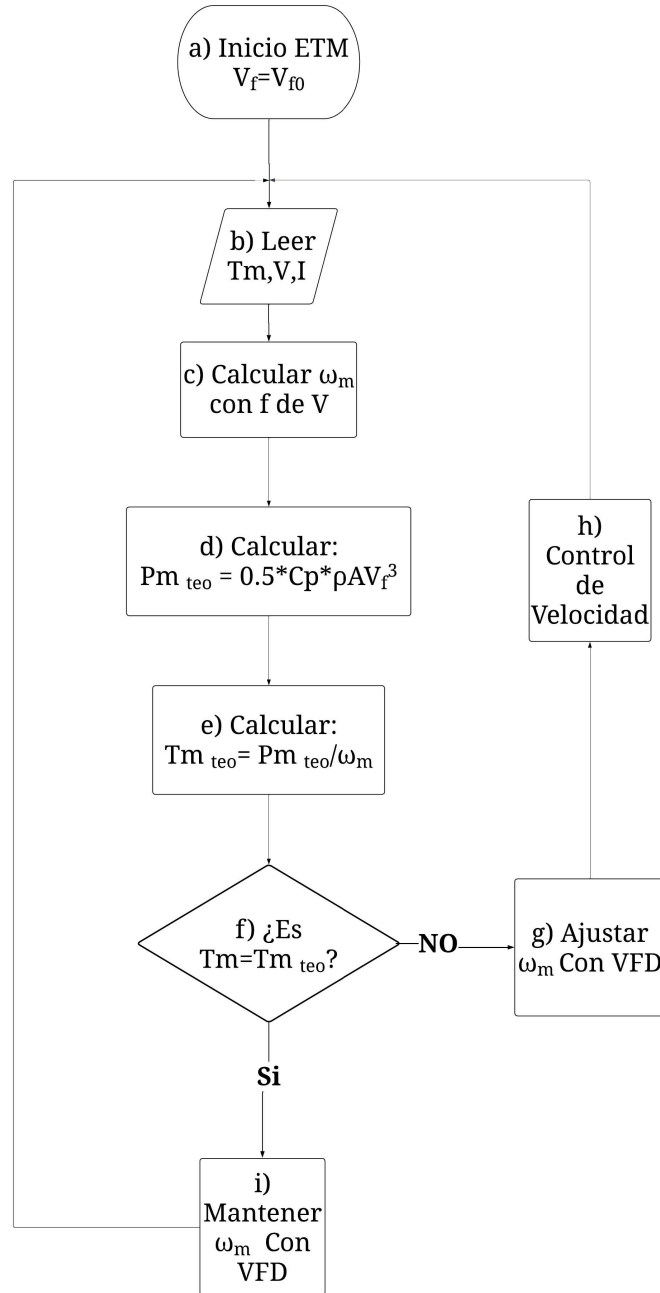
a) Inicio ETM
$V_f=V_{f0}$

b) Leer
Tm,V,I

c) Calcular $\omega_m$
con f de V

d) Calcular:
$Pm_{teo} = 0.5*Cp*\rho AV_f^3$

e) Calcular:
$Tm_{teo}= Pm_{teo}/\omega_m$

f) ¿Es
$Tm=Tm_{teo}$?

NO

g) Ajustar
$\omega_m$ Con VFD

h)
Control
de
Velocidad

Si

i)
Mantener
$\omega_m$ Con
VFD